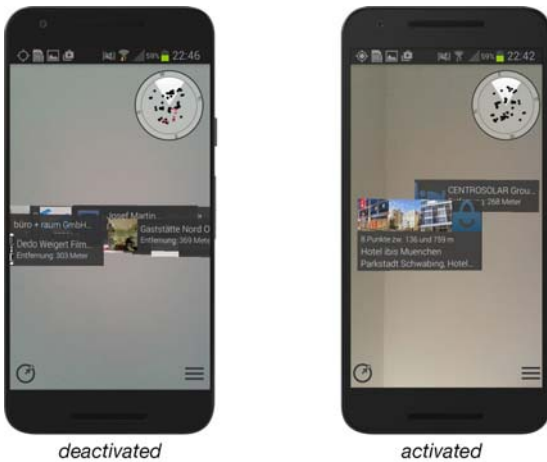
59% 22:46

büro + raum GmbH...

Josef Martin...

Dedo Weigert Film...
Entfernung: 303 Meter

Gaststätte Nord O...
Entfernung: 369 Meter

deactivated

59% 22:42

CENTROSOLAR Grou...
: 268 Meter

8 Punkte zw. 136 und 159 m
Hotel ibis Muenchen
Parkstadt Schwabing, Hotel...

activated